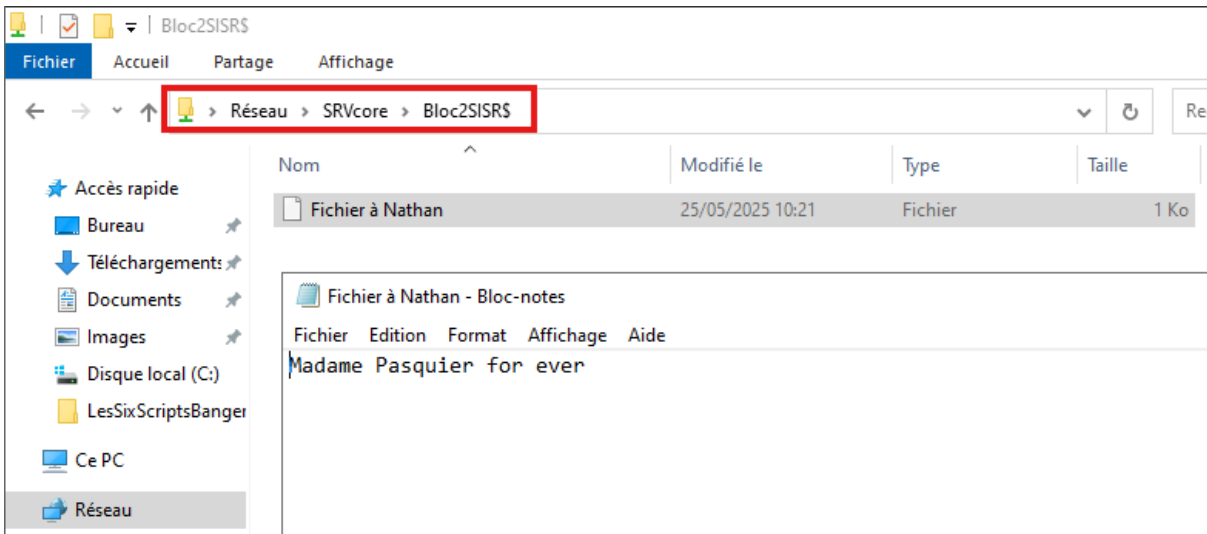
Bloc2SISR$

Fichier Accueil Partage Affichage

Réseau > SRVcore > Bloc2SISR$

Re

Accès rapide
Bureau
Téléchargements
Documents
Images
Disque local (C:)
LesSixScriptsBanger
Ce PC
Réseau

| Nom | Modifié le | Type | Taille |
|---|---|---|---|
| Fichier à Nathan | 25/05/2025 10:21 | Fichier | 1 Ko |

Fichier à Nathan - Bloc-notes

Fichier Edition Format Affichage Aide

Madame Pasquier for ever